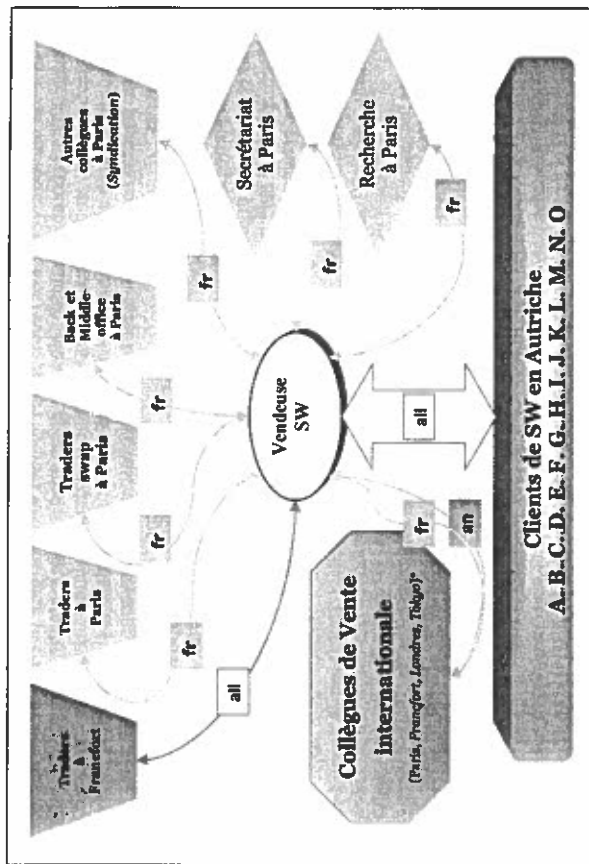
Traders à Francfort

Traders à Paris

Traders swap à Paris

Back et Middle-office à Paris

Autres collègues à Paris (Syndication)

Secrétariat à Paris

Recherche à Paris

all

fr

fr

fr

fr

fr

fr

Vendeuse SW

all

Collègues de Vente internationale

(Paris, Francfort, Londres, Tokyo)*

fr

an

Clients de SW en Autriche

A, B, C, D, E, F, G, H, I, J, K, L, M, N, O